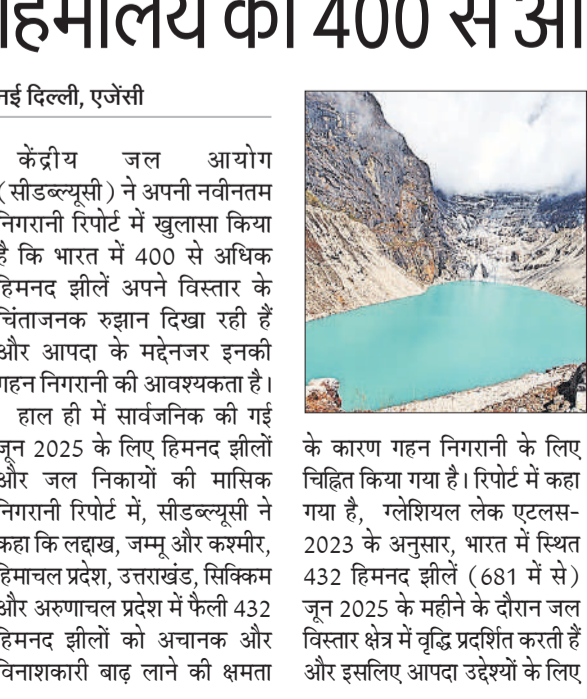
हिमालय की 400 से अ

नई दिल्ली, एजेंसी

केंद्रीय जल आयोग (सीडब्ल्यूसी) ने अपनी नवीनतम निगरानी रिपोर्ट में खुलासा किया है कि भारत में 400 से अधिक हिमनद झीलें अपने विस्तार के चिंताजनक रुझान दिखा रही हैं और आपदा के मद्देनजर इनकी गहन निगरानी की आवश्यकता है।

हाल ही में सार्वजनिक की गई जून 2025 के लिए हिमनद झीलों और जल निकायों की मासिक निगरानी रिपोर्ट में, सीडब्ल्यूसी ने कहा कि लद्दाख, जम्मू और कश्मीर, हिमाचल प्रदेश, उत्तराखंड, सिक्किम और अरुणाचल प्रदेश में फैली 432 हिमनद झीलों को अचानक और विनाशकारी बाढ़ लाने की क्षमता

के कारण गहन निगरानी के लिए चिह्नित किया गया है। रिपोर्ट में कहा गया है, ग्लेशियल लेक एटलस-2023 के अनुसार, भारत में स्थित 432 हिमनद झीलें (681 में से) जून 2025 के महीने के दौरान जल विस्तार क्षेत्र में वृद्धि प्रदर्शित करती हैं और इसलिए आपदा उद्देश्यों के लिए